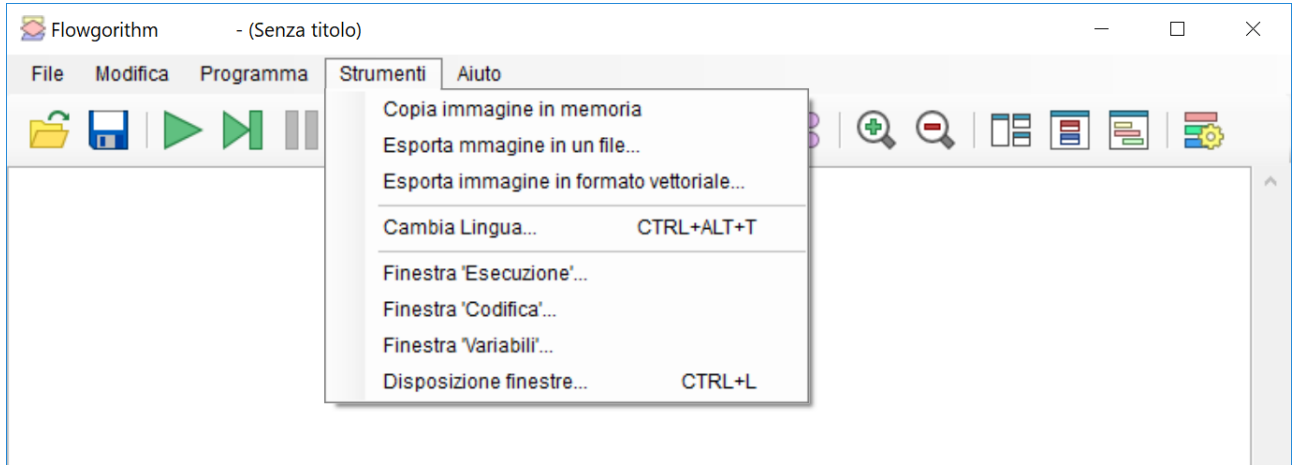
Flowgorithm - (Senza titolo)

File Modifica Programma Strumenti Aiuto

Copia immagine in memoria
Esporta mmagine in un file...
Esporta immagine in formato vettoriale...
Cambia Lingua... CTRL+ALT+T
Finestra 'Esecuzione'...
Finestra 'Codifica'...
Finestra 'Variabili'...
Disposizione finestre... CTRL+L